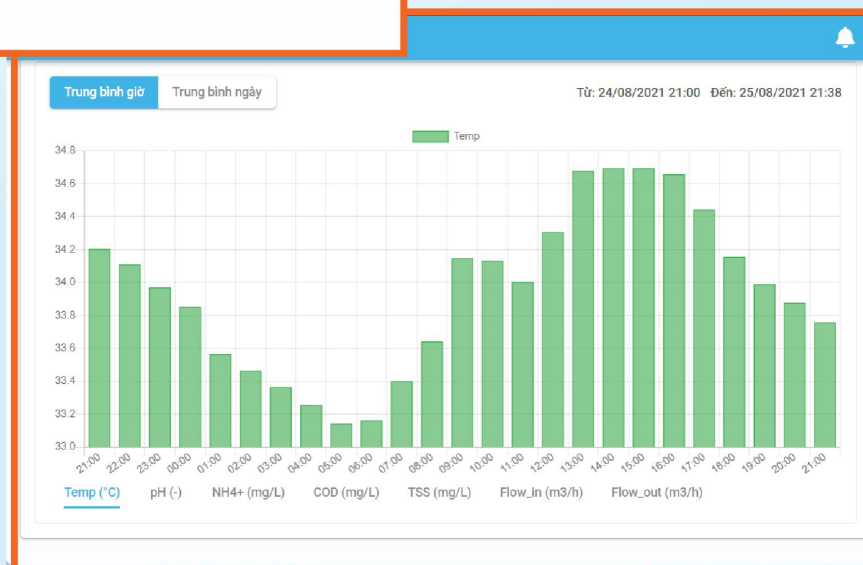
Trung bình giờ
Trung bình ngày
Từ: 24/08/2021 21:00 Đến: 25/08/2021 21:38

Temp

34.8
34.6
34.4
34.2
34.0
33.8
33.6
33.4
33.2
33.0

21:00 22:00 23:00 00:00 01:00 02:00 03:00 04:00 05:00 06:00 07:00 08:00 09:00 10:00 11:00 12:00 13:00 14:00 15:00 16:00 17:00 18:00 19:00 20:00 21:00

Temp (°C) pH (-) NH4+ (mg/L) COD (mg/L) TSS (mg/L) Flow_in (m3/h) Flow_out (m3/h)